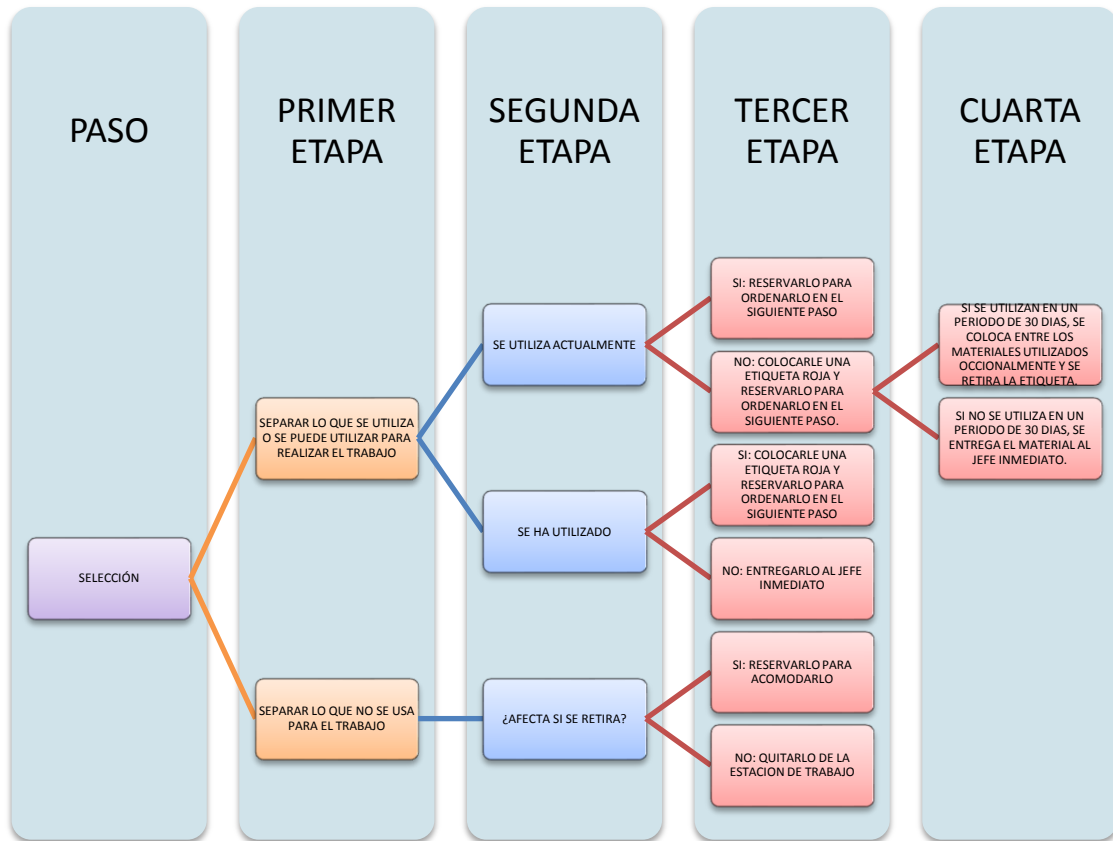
PASO

PRIMER ETAPA

SEGUNDA ETAPA

TERCER ETAPA

CUARTA ETAPA

SELECCIÓN

SEPARAR LO QUE SE UTILIZA O SE PUEDE UTILIZAR PARA REALIZAR EL TRABAJO

SEPARAR LO QUE NO SE USA PARA EL TRABAJO

SE UTILIZA ACTUALMENTE

SE HA UTILIZADO

¿AFECTA SI SE RETIRA?

SI: RESERVARLO PARA ORDENARLO EN EL SIGUIENTE PASO

NO: COLOCARLE UNA ETIQUETA ROJA Y RESERVARLO PARA ORDENARLO EN EL SIGUIENTE PASO.

SI: COLOCARLE UNA ETIQUETA ROJA Y RESERVARLO PARA ORDENARLO EN EL SIGUIENTE PASO

NO: ENTREGARLO AL JEFE INMEDIATO

SI: RESERVARLO PARA ACOMODARLO

NO: QUITARLO DE LA ESTACION DE TRABAJO

SI SE UTILIZAN EN UN PERIODO DE 30 DIAS, SE COLOCA ENTRE LOS MATERIALES UTILIZADOS OCCIONALMENTE Y SE RETIRA LA ETIQUETA.

SI NO SE UTILIZA EN UN PERIODO DE 30 DIAS, SE ENTREGA EL MATERIAL AL JEFE INMEDIATO.